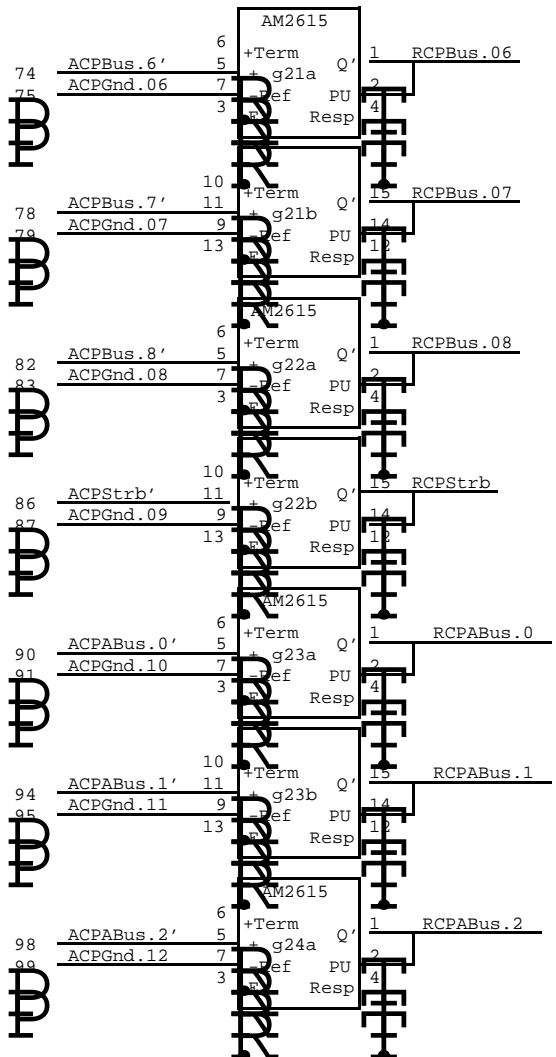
AM2615
6
+Term
74 ACPBus.6' 5
+ g21a Q' 1 RCPBus.06
75 ACPGnd.06 7
-Ref PU 2
3
Resp 4

10
+Term
78 ACPBus.7' 11
+ g21b Q' 15 RCPBus.07
79 ACPGnd.07 9
-Ref PU 14
13
Resp 12

AM2615
6
+Term
82 ACPBus.8' 5
+ g22a Q' 1 RCPBus.08
83 ACPGnd.08 7
-Ref PU 2
3
Resp 4

10
+Term
86 ACPStrb' 11
+ g22b Q' 15 RCPStrb
87 ACPGnd.09 9
-Ref PU 14
13
Resp 12

AM2615
6
+Term
90 ACPABus.0' 5
+ g23a Q' 1 RCPABus.0
91 ACPGnd.10 7
-Ref PU 2
3
Resp 4

10
+Term
94 ACPABus.1' 11
+ g23b Q' 15 RCPABus.1
95 ACPGnd.11 9
-Ref PU 14
13
Resp 12

AM2615
6
+Term
98 ACPABus.2' 5
+ g24a Q' 1 RCPABus.2
99 ACPGnd.12 7
-Ref PU 2
3
Resp 4